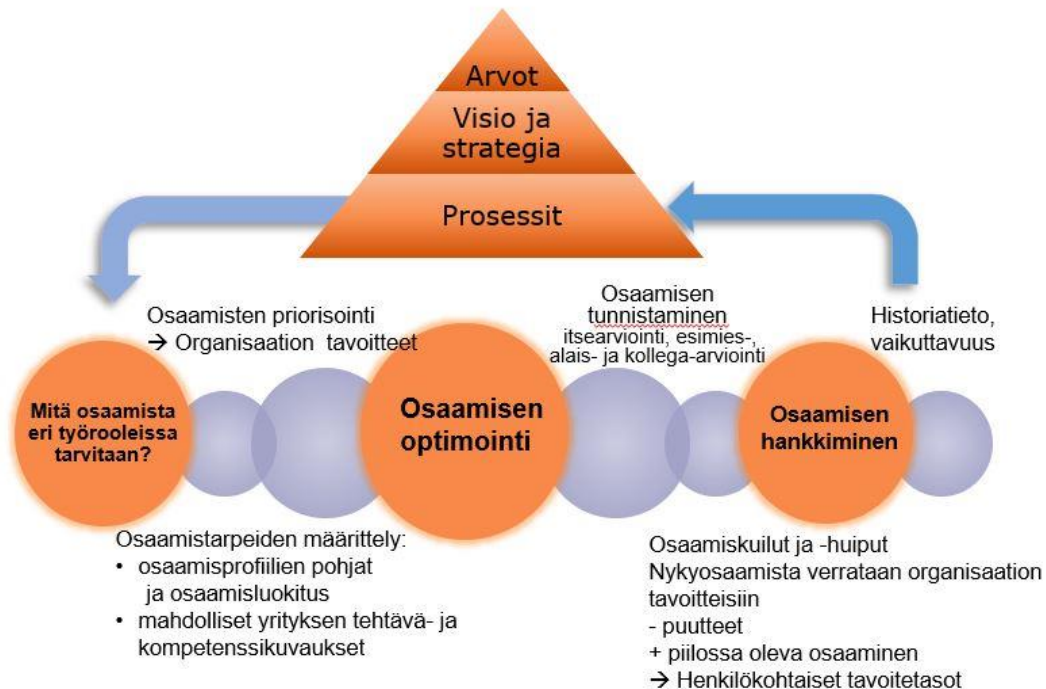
Arvot

Visio ja strategia

Prosessit

Osaamisten priorisointi
→ Organisaation tavoitteet

Osaamisen tunnistaminen
itsearviointi, esimies-, alais- ja kollega-arviointi

Historiatieto, vaikuttavuus

Mitä osaamista eri työrooleissa tarvitaan?

Osaamisen optimointi

Osaamisen hankkiminen

Osaamistarpeiden määrittely:
• osaamisprofiilien pohjat ja osaamisluokitus
• mahdolliset yrityksen tehtävä- ja kompetenssikuvaukset

Osaamiskuilut ja -huiput
Nykyosaamista verrataan organisaation tavoitteisiin
- puutteet
+ piilossa oleva osaaminen
→ Henkilökohtaiset tavoitetasot